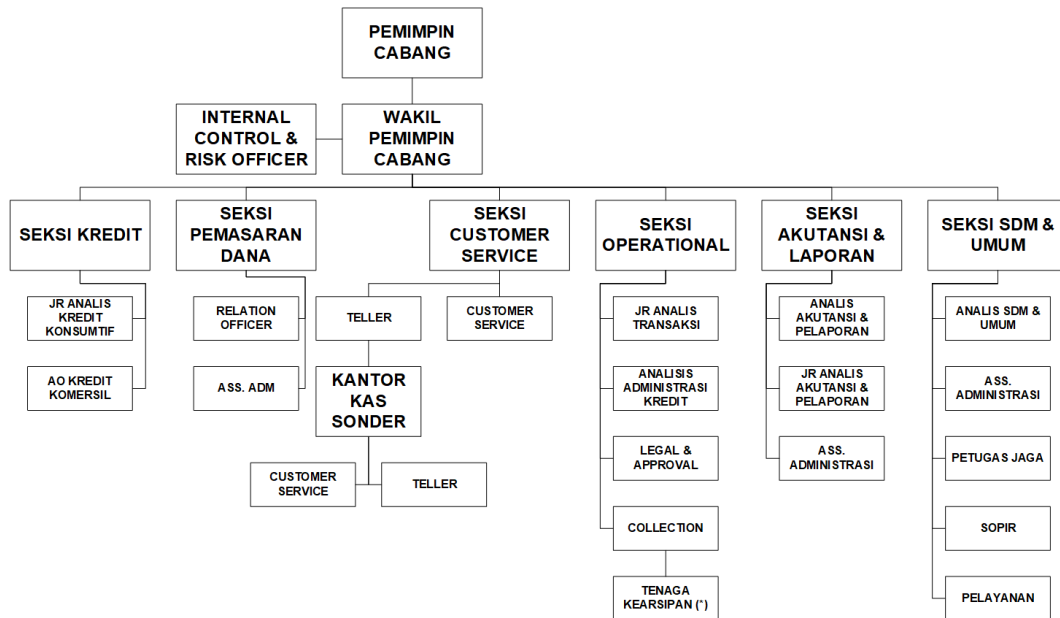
PEMIMPIN CABANG

INTERNAL CONTROL & RISK OFFICER

WAKIL PEMIMPIN CABANG

SEKSI KREDIT

JR ANALIS KREDIT KONSUMTIF

AO KREDIT KOMERSIL

SEKSI PEMASARAN DANA

RELATION OFFICER

ASS. ADM

SEKSI CUSTOMER SERVICE

TELLER

CUSTOMER SERVICE

KANTOR KAS SONDER

CUSTOMER SERVICE

TELLER

SEKSI OPERATIONAL

JR ANALIS TRANSAKSI

ANALISIS ADMINISTRASI KREDIT

LEGAL & APPROVAL

COLLECTION

TENAGA KEARSIPAN (*)

SEKSI AKUTANSI & LAPORAN

ANALIS AKUTANSI & PELAPORAN

JR ANALIS AKUTANSI & PELAPORAN

ASS. ADMINISTRASI

SEKSI SDM & UMUM

ANALIS SDM & UMUM

ASS. ADMINISTRASI

PETUGAS JAGA

SOPIR

PELAYANAN